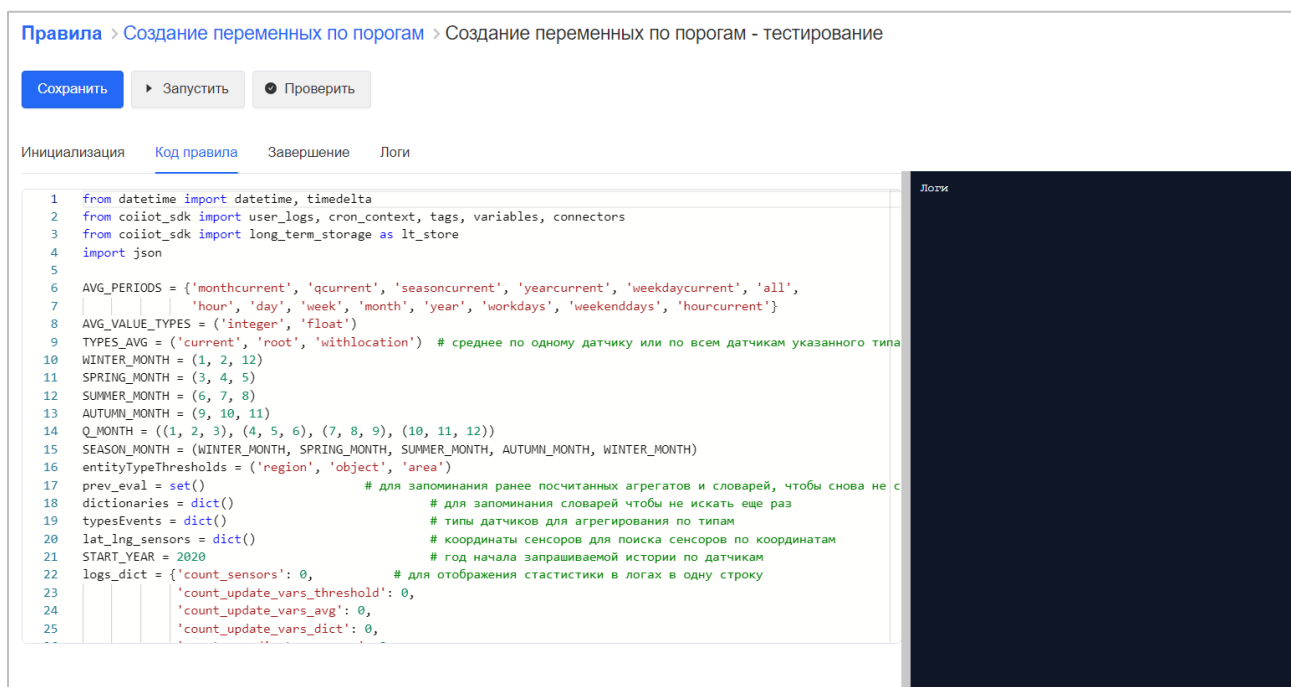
Правила > Создание переменных по порогам > Создание переменных по порогам - тестирование

Сохранить ▸ Запустить Проверить

Инициализация Код правила Завершение Логи

1 from datetime import datetime, timedelta
2 from coiiot_sdk import user_logs, cron_context, tags, variables, connectors
3 from coiiot_sdk import long_term_storage as lt_store
4 import json
5
6 AVG_PERIODS = {'monthcurrent', 'qcurrent', 'seasoncurrent', 'yearcurrent', 'weekdaycurrent', 'all',
7 'hour', 'day', 'week', 'month', 'year', 'workdays', 'weekenddays', 'hourcurrent'}
8 AVG_VALUE_TYPES = ('integer', 'float')
9 TYPES_AVG = ('current', 'root', 'withlocation') # среднее по одному датчику или по всем датчикам указанного типа
10 WINTER_MONTH = (1, 2, 12)
11 SPRING_MONTH = (3, 4, 5)
12 SUMMER_MONTH = (6, 7, 8)
13 AUTUMN_MONTH = (9, 10, 11)
14 Q_MONTH = ((1, 2, 3), (4, 5, 6), (7, 8, 9), (10, 11, 12))
15 SEASON_MONTH = (WINTER_MONTH, SPRING_MONTH, SUMMER_MONTH, AUTUMN_MONTH, WINTER_MONTH)
16 entityTypeThresholds = ('region', 'object', 'area')
17 prev_eval = set() # для запоминания ранее посчитанных агрегатов и словарей, чтобы снова не с
18 dictionaries = dict() # для запоминания словарей чтобы не искать еще раз
19 typesEvents = dict() # типы датчиков для агрегирования по типам
20 lat_lng_sensors = dict() # координаты сенсоров для поиска сенсоров по координатам
21 START_YEAR = 2020 # год начала запрашиваемой истории по датчикам
22 logs_dict = {'count_sensors': 0, # для отображения стастистики в логах в одну строку
23 'count_update_vars_threshold': 0,
24 'count_update_vars_avg': 0,
25 'count_update_vars_dict': 0,

Логи